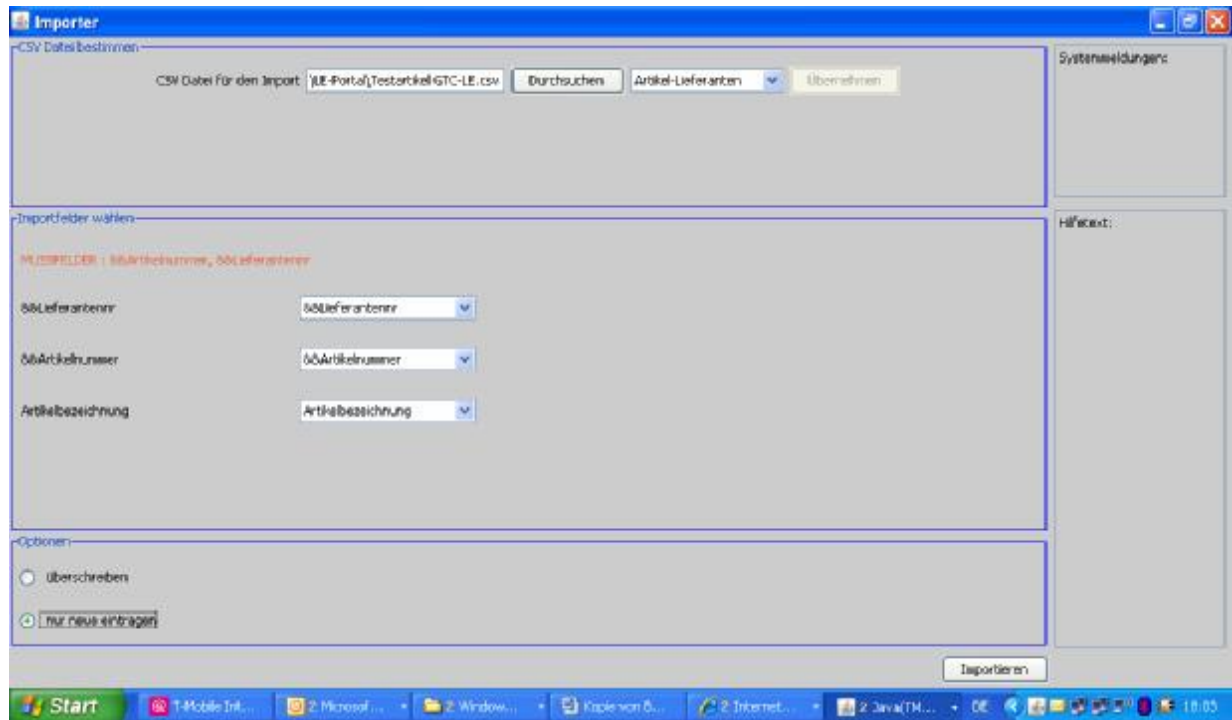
Importer

CSV Datei bestimmen

CSV Datei für den Import \UE-Portal\Testartikel-GTC-LE.csv
Durchsuchen
Artikel-Lieferanten
Übernehmen

Systemmeldungen:

Importfelder wählen

MUSSFELDER : ßßArtikelnummer, ßßLieferantennr

ßßLieferantennr
ßßLieferantennr

ßßArtikelnummer
ßßArtikelnummer

Artikelbezeichnung
Artikelbezeichnung

Hilfetext:

Optionen

Überschreiben

nur neue eintragen

Importieren

Start
T-Mobile Int...
2 Microsof...
2 Window...
Kopie von ß...
2 Internet...
2 Java(TM...
DE
18:05